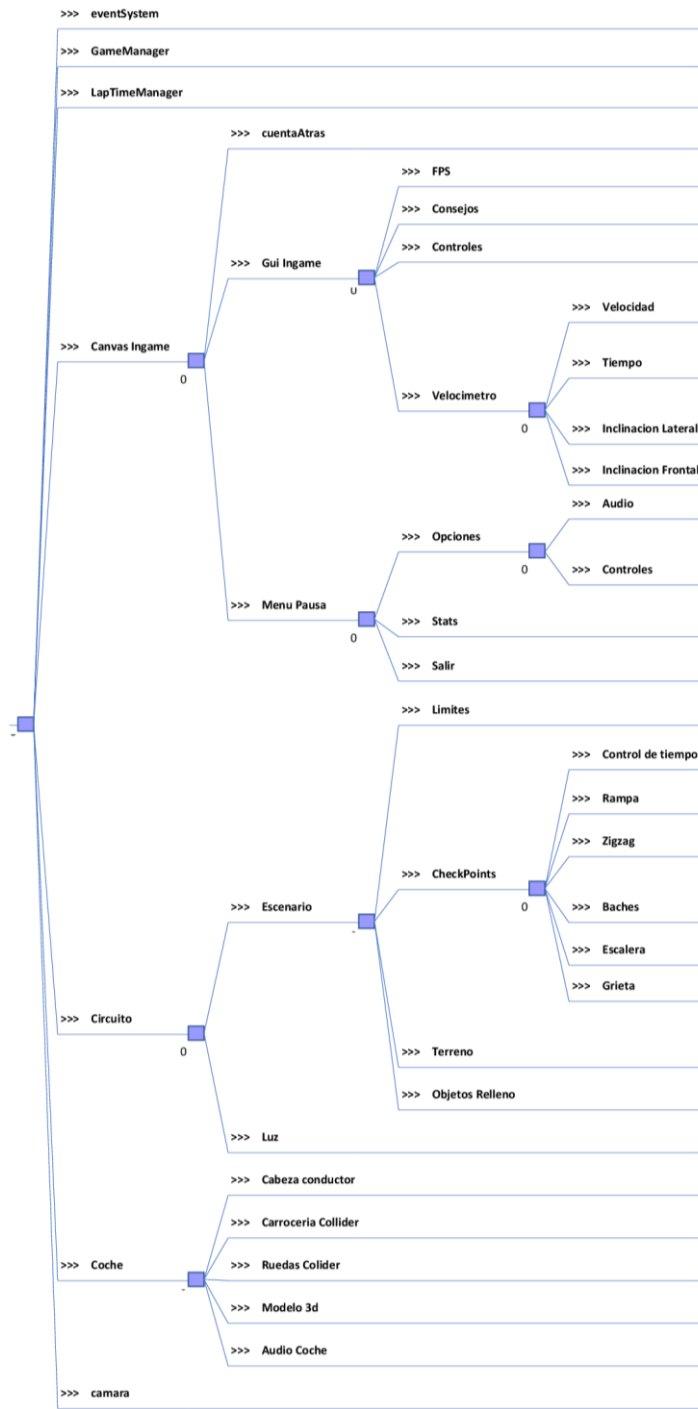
>>> eventSystem

>>> GameManager

>>> LapTimeManager

>>> cuentaAtras

>>> FPS

>>> Consejos

>>> Controles

>>> Gui Ingame

U

>>> Velocidad

>>> Canvas Ingame

0

>>> Tiempo

>>> Velocimetro

0

>>> Inclinacion Lateral

>>> Inclinacion Frontal

>>> Audio

>>> Opciones

0

>>> Controles

>>> Menu Pausa

0

>>> Stats

>>> Salir

-

>>> Limites

>>> Control de tiempo

>>> Rampa

>>> Zigzag

>>> CheckPoints

0

>>> Escenario

-

>>> Baches

>>> Escalera

>>> Grieta

>>> Circuito

0

>>> Terreno

>>> Objetos Relleno

>>> Luz

>>> Cabeza conductor

>>> Carroceria Collider

>>> Coche

-

>>> Ruedas Colider

>>> Modelo 3d

>>> Audio Coche

>>> camara